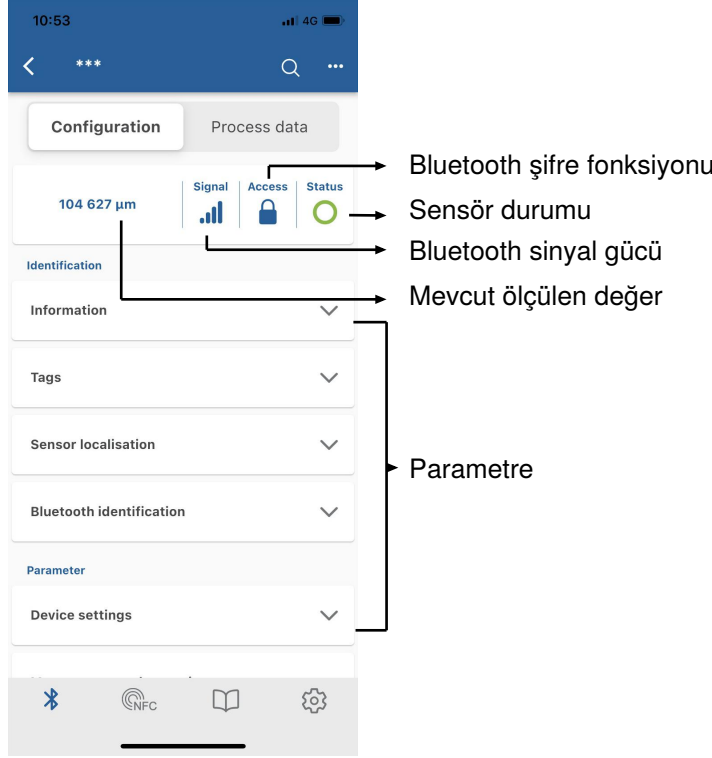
10:53
4G

***

Configuration
Process data

104 627 µm
Signal
Access
Status

Identification

Information

Tags

Sensor localisation

Bluetooth identification

Parameter

Device settings

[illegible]

NFC

Bluetooth şifre fonksiyonu
Sensör durumu
Bluetooth sinyal gücü
Mevcut ölçülen değer
Parametre